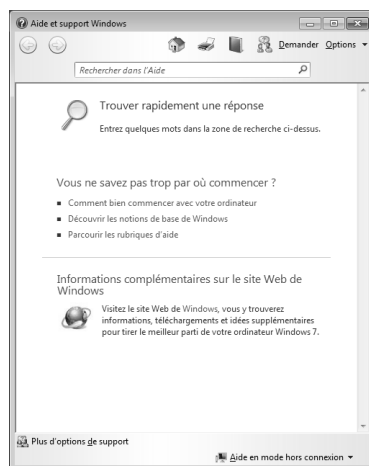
Aide et support Windows

Demander Options

Rechercher dans l'Aide

Trouver rapidement une réponse

Entrez quelques mots dans la zone de recherche ci-dessus.

Vous ne savez pas trop par où commencer ?

- Comment bien commencer avec votre ordinateur
- Découvrir les notions de base de Windows
- Parcourir les rubriques d'aide

Informations complémentaires sur le site Web de Windows

Visitez le site Web de Windows, vous y trouverez informations, téléchargements et idées supplémentaires pour tirer le meilleur parti de votre ordinateur Windows 7.

Plus d'options de support

Aide en mode hors connexion